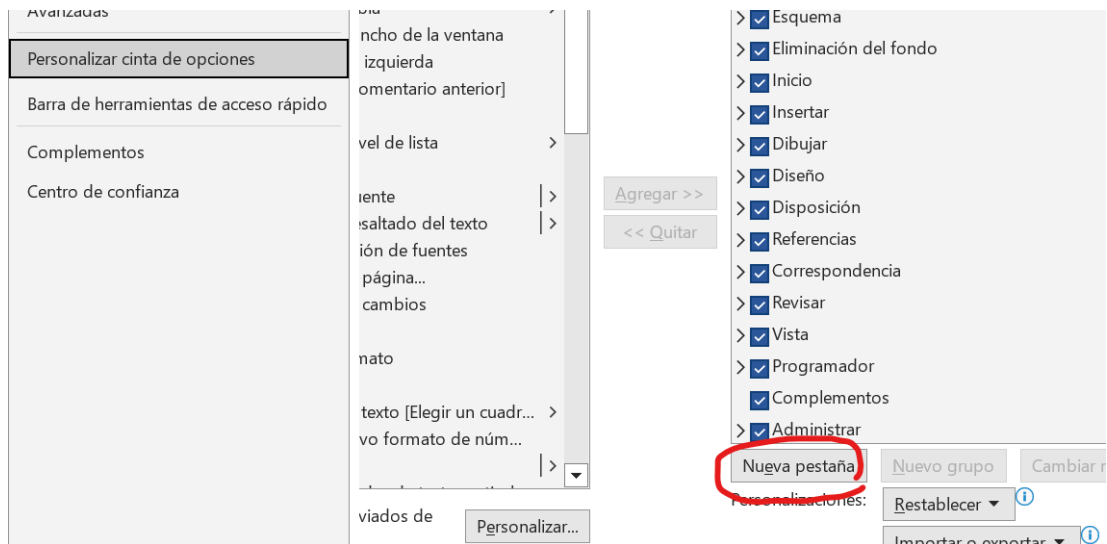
Avanzadas
Personalizar cinta de opciones
Barra de herramientas de acceso rápido
Complementos
Centro de confianza

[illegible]
ncho de la ventana
izquierda
omentario anterior]
vel de lista
iente
saltado del texto
ión de fuentes
página...
cambios
nato
texto [Elegir un cuadr...
vo formato de núm...
viados de
Personalizar...

Agregar >>
<< Quitar

Esquema
Eliminación del fondo
Inicio
Insertar
Dibujar
Diseño
Disposición
Referencias
Correspondencia
Revisar
Vista
Programador
Complementos
Administrar
Nueva pestaña
Nuevo grupo
Cambiar n
Personalizaciones:
Restablecer ▾
Importar o exportar ▾